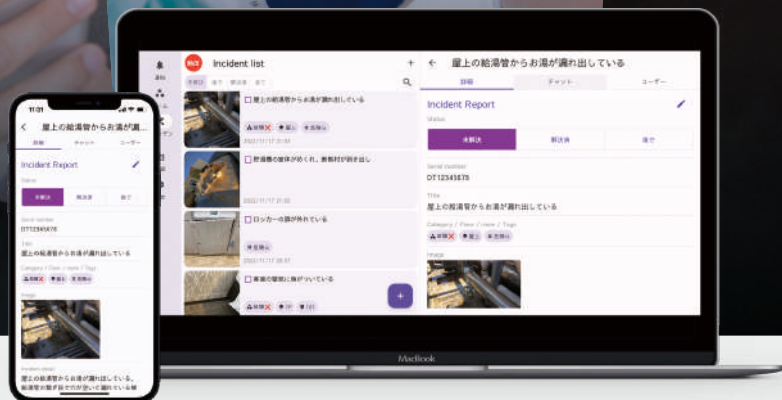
Incident list

屋上の給湯管からお湯が漏れ出している

詳細　チャット　ユーザー

Incident Report

Status

未解決　解決済　保守

Serial number
DT12345678

Title
屋上の給湯管からお湯が漏れ出している

Category / Floor / room / Tags

Image

屋上の給湯管からお湯が漏れ出している

貯湯槽の筐体が劣化し、断熱材が剥き出し

2022/11/17 21:00

ロッカーの扉が外れている

2022/11/17 20:57

事務の階段に傷がついている

+

MacBook

11:11

屋上の給湯管からお湯が漏...

詳細　チャット　ユーザー

Incident Report

Status

未解決　解決済　保守

Serial number
DT12345678

Title
屋上の給湯管からお湯が漏れ出している

Category / Floor / room / Tags

Image

屋上の給湯管からお湯が漏れ出している。給湯管の継ぎ目部分が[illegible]